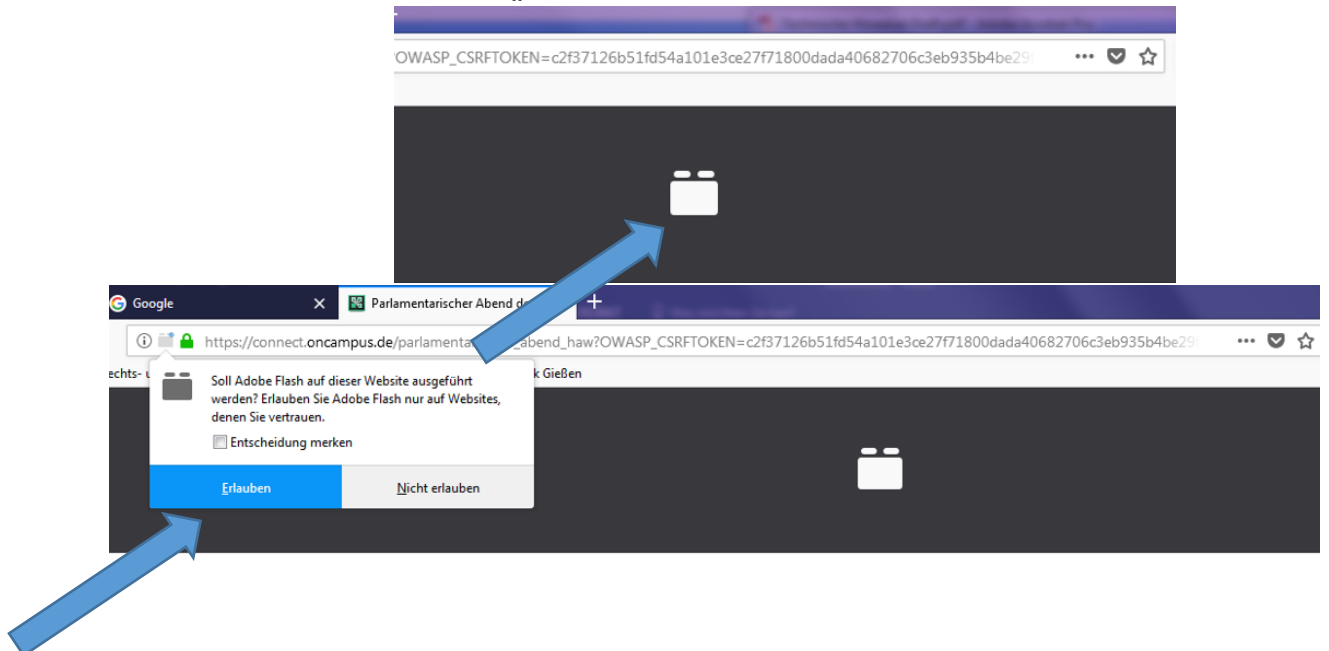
OWASP_CSRFTOKEN=c2f37126b51fd54a101e3ce27f71800dada40682706c3eb935b4be29

Google

Parlamentarischer Abend d

https://connect.oncampus.de/parlamenta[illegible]abend_haw?OWASP_CSRFTOKEN=c2f37126b51fd54a101e3ce27f71800dada40682706c3eb935b4be29

echts- u

k Gießen

Soll Adobe Flash auf dieser Website ausgeführt werden? Erlauben Sie Adobe Flash nur auf Websites, denen Sie vertrauen.

Entscheidung merken

Erlauben

Nicht erlauben